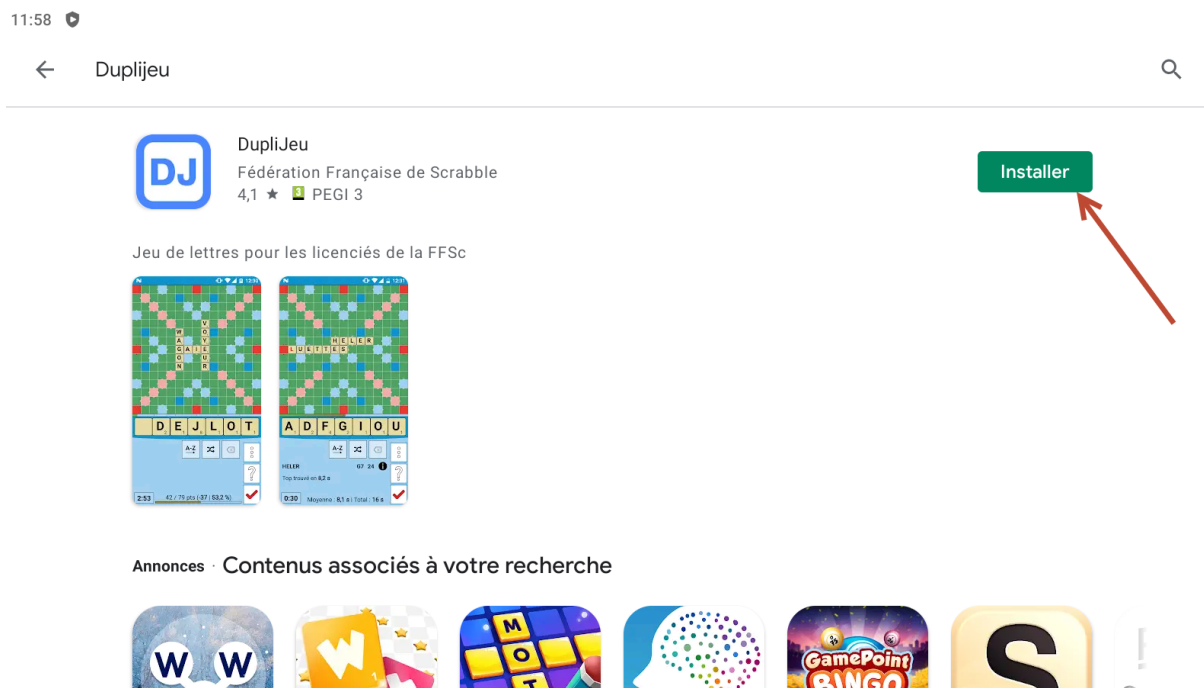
11:58

Duplijeu

DJ

DupliJeu
Fédération Française de Scrabble
4,1 ★ 3 PEGI 3

Installer

Jeu de lettres pour les licenciés de la FFSc

D E J L O T
A D F G I O U

HELER
Top trouvé en 8,2 s
2:53
0:30
Moyenne : 8,1 s | Total : 16 s

Annonces · Contenus associés à votre recherche

W W
W
M O
GamePoint BINGO
S